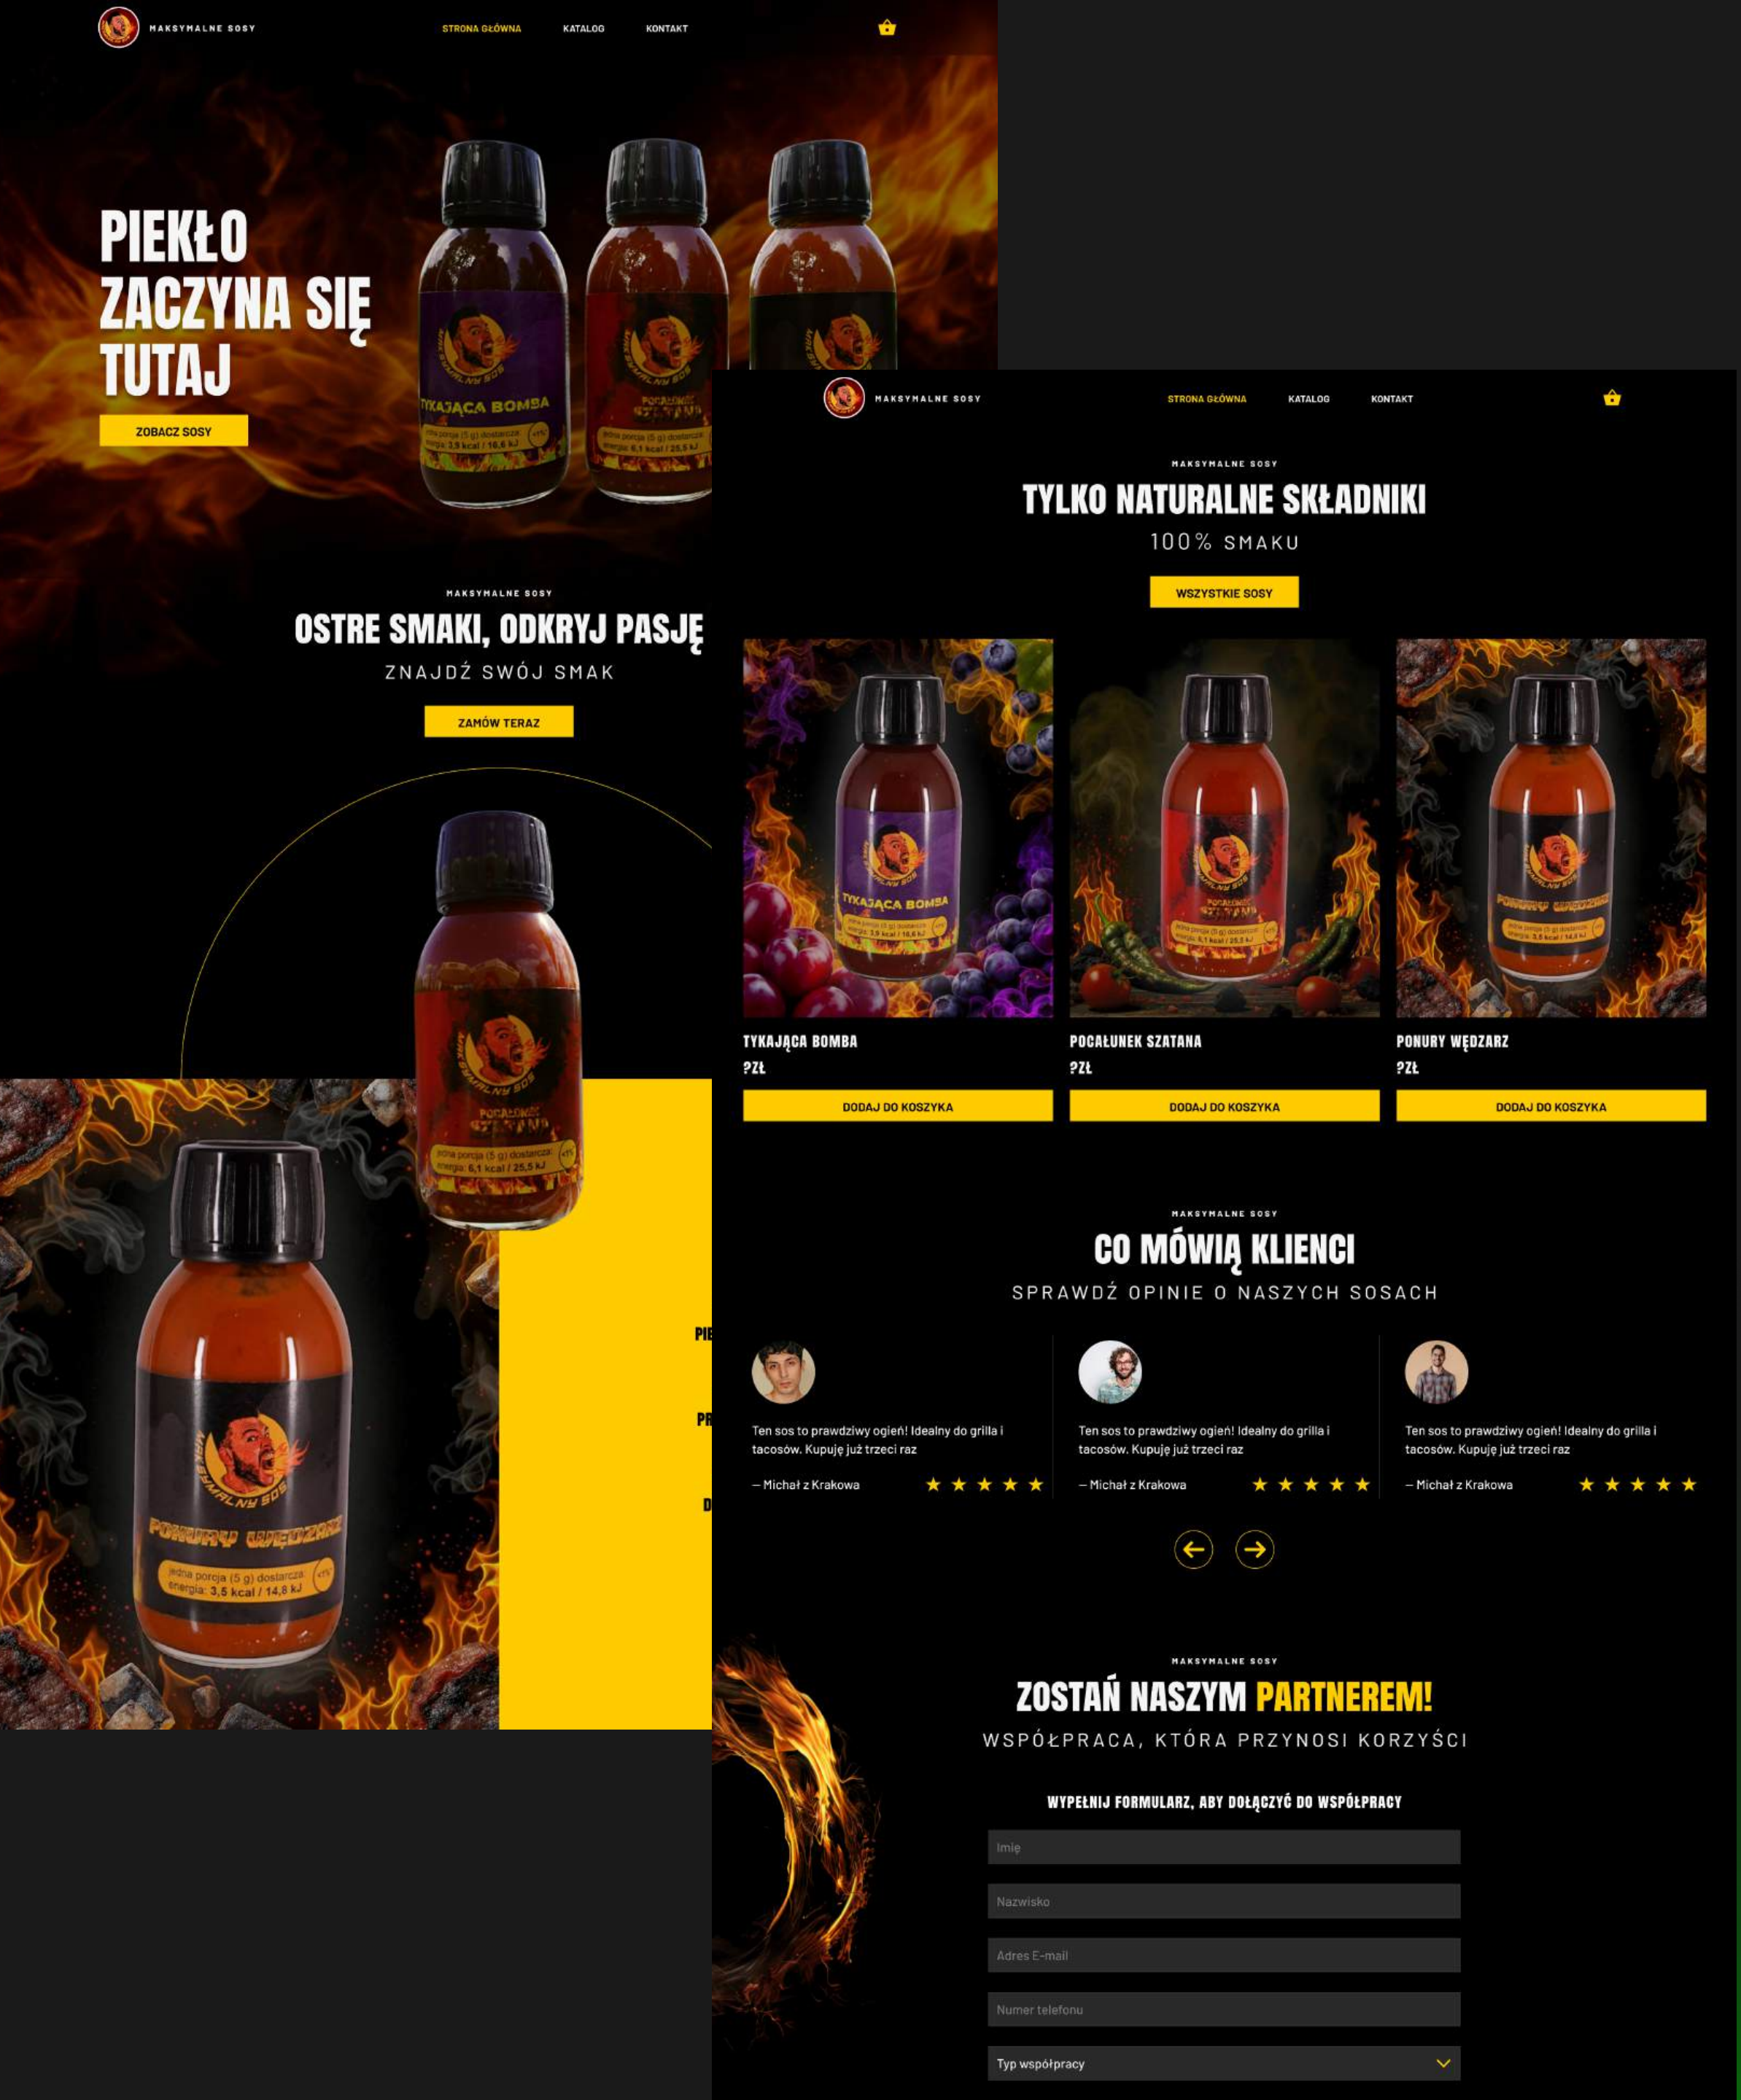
MAKSYMALNE SOSY
STRONA GŁÓWNA
KATALOG
KONTAKT

PIEKŁO ZACZYNA SIĘ TUTAJ
ZOBACZ SOSY

TYKAJĄCA BOMBA
jedna porcja (5 g) dostarcza: energia: 3,9 kcal / 16,6 kJ
POCAŁUNEK SZATANA
jedna porcja (5 g) dostarcza: energia: 6,1 kcal / 25,5 kJ

MAKSYMALNE SOSY
OSTRE SMAKI, ODKRYJ PASJĘ
ZNAJDŹ SWÓJ SMAK
ZAMÓW TERAZ

MAKSYMALNY SOS
POCAŁUNEK SZATANA
jedna porcja (5 g) dostarcza: energia: 6,1 kcal / 25,5 kJ

MAKSYMALNY SOS
PONURY WĘDZARZ
jedna porcja (5 g) dostarcza: energia: 3,5 kcal / 14,8 kJ

PIE
PR
D

MAKSYMALNE SOSY
STRONA GŁÓWNA
KATALOG
KONTAKT

MAKSYMALNE SOSY
TYLKO NATURALNE SKŁADNIKI
100% SMAKU
WSZYSTKIE SOSY

TYKAJĄCA BOMBA
?ZŁ
DODAJ DO KOSZYKA

POCAŁUNEK SZATANA
?ZŁ
DODAJ DO KOSZYKA

PONURY WĘDZARZ
?ZŁ
DODAJ DO KOSZYKA

MAKSYMALNE SOSY
CO MÓWIĄ KLIENCI
SPRAWDŹ OPINIE O NASZYCH SOSACH

Ten sos to prawdziwy ogień! Idealny do grilla i tacosów. Kupuję już trzeci raz
– Michał z Krakowa ★ ★ ★ ★ ★

Ten sos to prawdziwy ogień! Idealny do grilla i tacosów. Kupuję już trzeci raz
– Michał z Krakowa ★ ★ ★ ★ ★

Ten sos to prawdziwy ogień! Idealny do grilla i tacosów. Kupuję już trzeci raz
– Michał z Krakowa ★ ★ ★ ★ ★

MAKSYMALNE SOSY
ZOSTAŃ NASZYM PARTNEREM!
WSPÓŁPRACA, KTÓRA PRZYNOSI KORZYŚCI

WYPEŁNIJ FORMULARZ, ABY DOŁĄCZYĆ DO WSPÓŁPRACY
Imię
Nazwisko
Adres E-mail
Numer telefonu
Typ współpracy